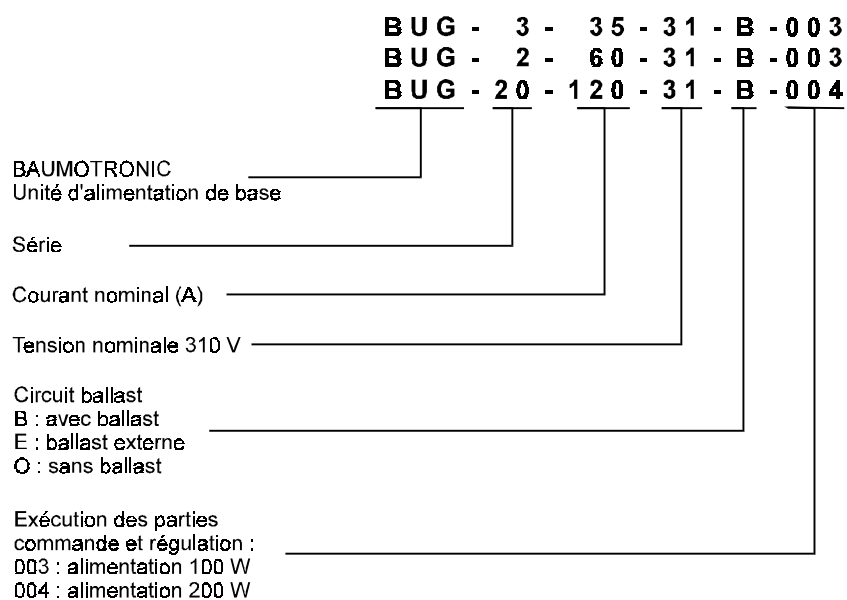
BUG - 3 - 35 - 31 - B - 003
BUG - 2 - 60 - 31 - B - 003
BUG - 20 - 120 - 31 - B - 004

BAUMOTRONIC
Unité d'alimentation de base

Série

Courant nominal (A)

Tension nominale 310 V

Circuit ballast
B : avec ballast
E : ballast externe
O : sans ballast

Exécution des parties commande et régulation :
003 : alimentation 100 W
004 : alimentation 200 W